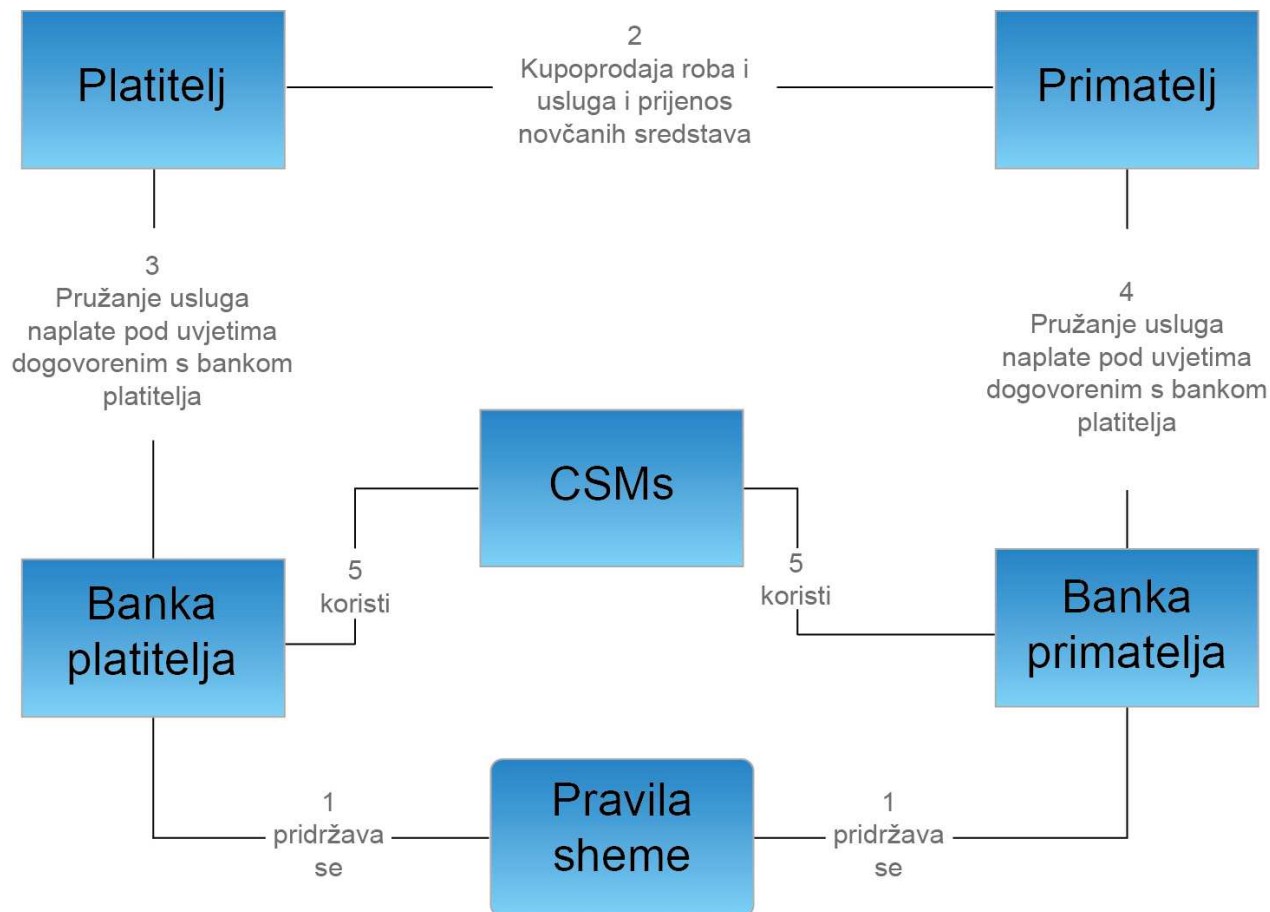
Platitelj

2
Kupoprodaja roba i usluga i prijenos novčanih sredstava

Primatelj

3
Pružanje usluga naplate pod uvjetima dogovorenim s bankom platitelja

4
Pružanje usluga naplate pod uvjetima dogovorenim s bankom platitelja

CSMs

5
koristi

5
koristi

Banka platitelja

Banka primatelja

1
pridržava se

Pravila sheme

1
pridržava se